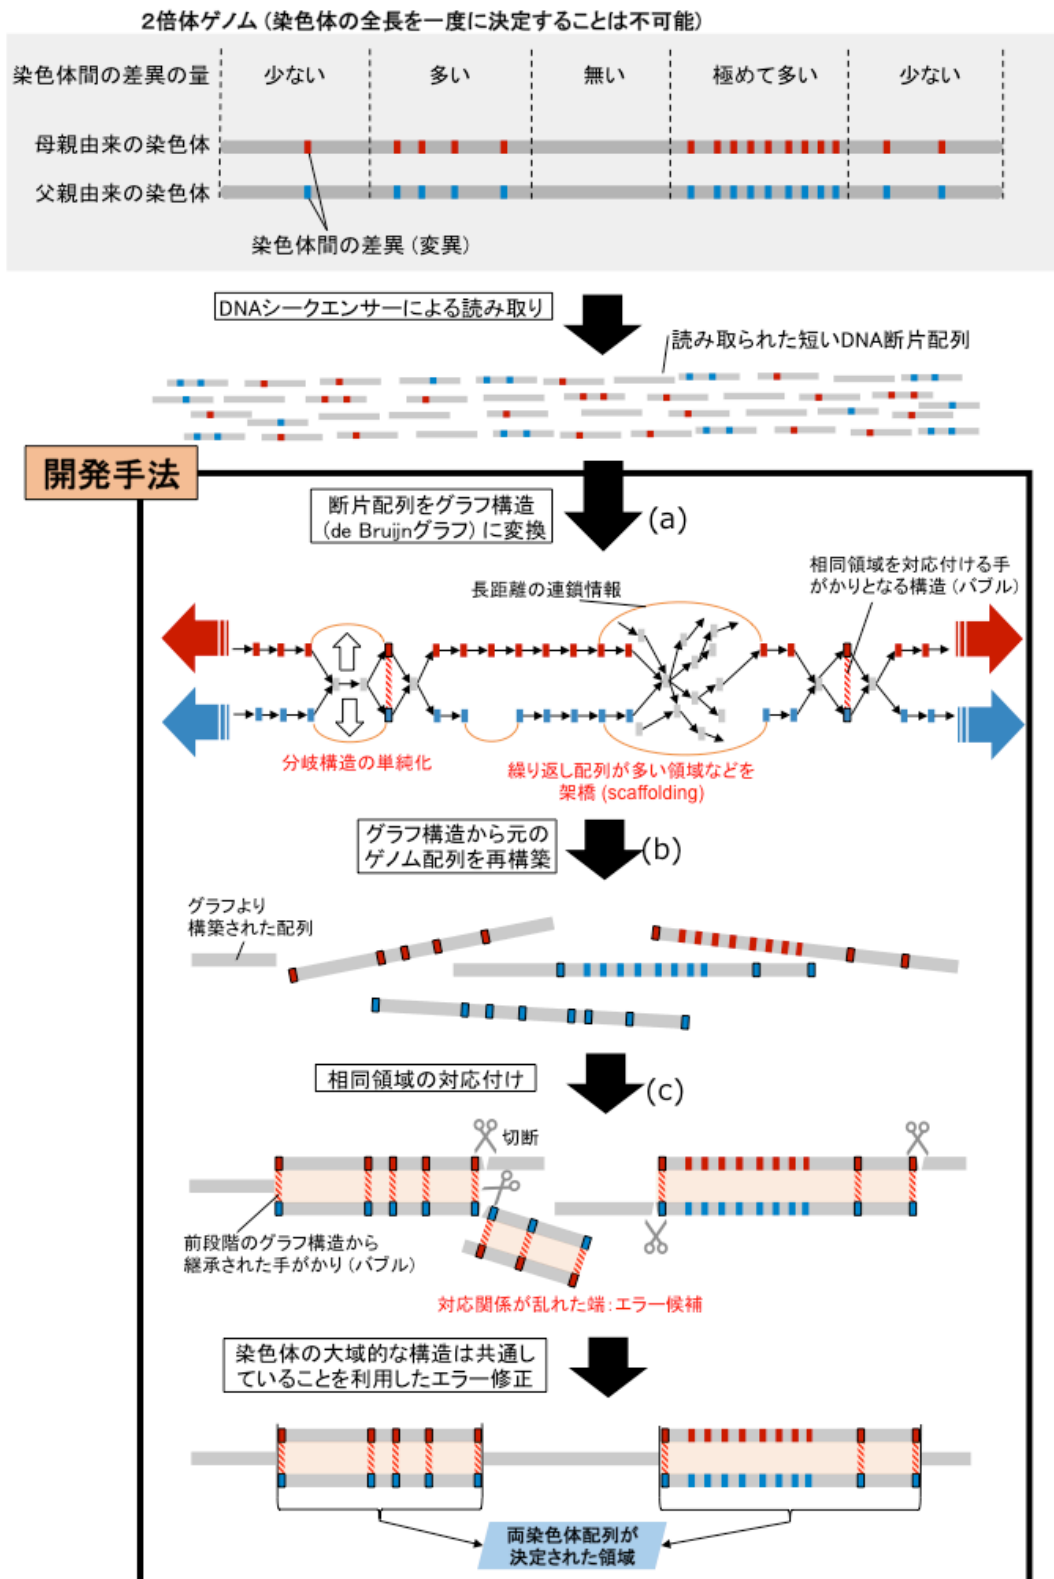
2倍体ゲノム（染色体の全長を一度に決定することは不可能）

染色体間の差異の量 | 少ない | 多い | 無い | 極めて多い | 少ない

母親由来の染色体

父親由来の染色体

染色体間の差異（変異）

DNAシークエンサーによる読み取り

読み取られた短いDNA断片配列

開発手法

断片配列をグラフ構造（de Bruijnグラフ）に変換

(a)

長距離の連鎖情報

相同領域を対応付ける手がかりとなる構造（バブル）

分岐構造の単純化

繰り返し配列が多い領域などを架橋 (scaffolding)

グラフ構造から元のゲノム配列を再構築

(b)

グラフより構築された配列

相同領域の対応付け

(c)

切断

前段階のグラフ構造から継承された手がかり（バブル）

対応関係が乱れた端：エラー候補

染色体の大域的な構造は共通していることを利用したエラー修正

両染色体配列が決定された領域